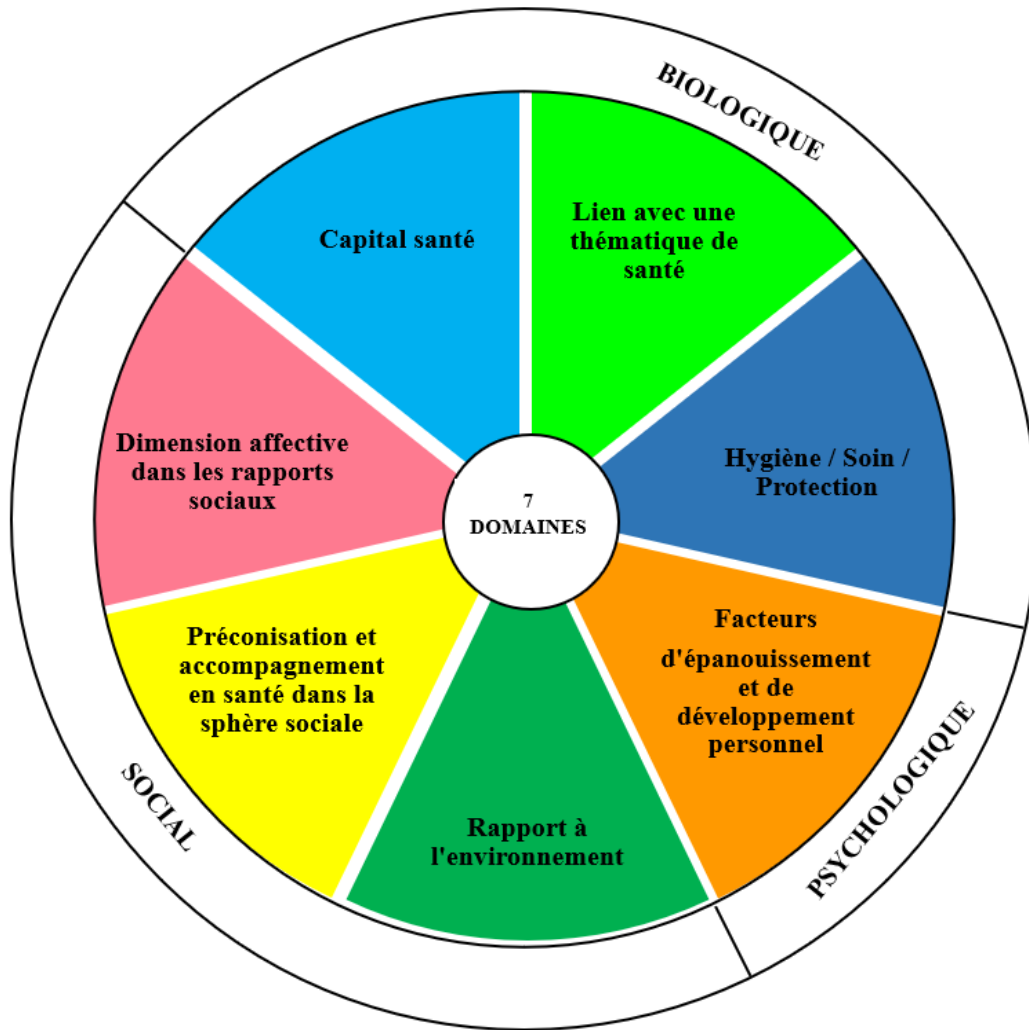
BIOLOGIQUE

Capital santé

Lien avec une thématique de santé

Hygiène / Soin / Protection

Facteurs d'épanouissement et de développement personnel

Rapport à l'environnement

Préconisation et accompagnement en santé dans la sphère sociale

Dimension affective dans les rapports sociaux

7 DOMAINES

PSYCHOLOGIQUE

SOCIAL